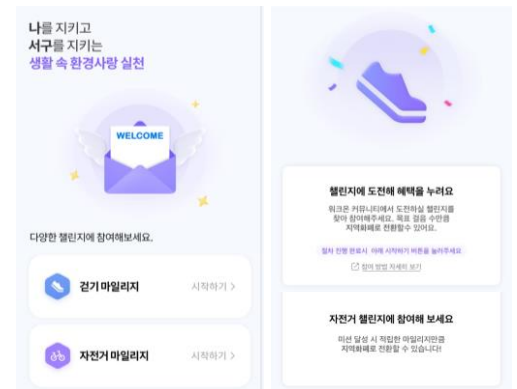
나를 지키고
서구를 지키는
생활 속 환경사랑 실천

WELCOME

다양한 챌린지에 참여해보세요.

걷기 마일리지 시작하기 >

자전거 마일리지 시작하기 >

챌린지에 도전해 혜택을 누려요

워크온 커뮤니티에서 도전하실 챌린지를 찾아 참여해주세요. 목표 걸음 수만큼 지역화폐로 전환할 수 있어요.

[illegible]

참여 방법 자세히 보기

자전거 챌린지에 참여해 보세요

미션 달성 시 적립한 마일리지만큼 지역화폐로 전환할 수 있습니다!